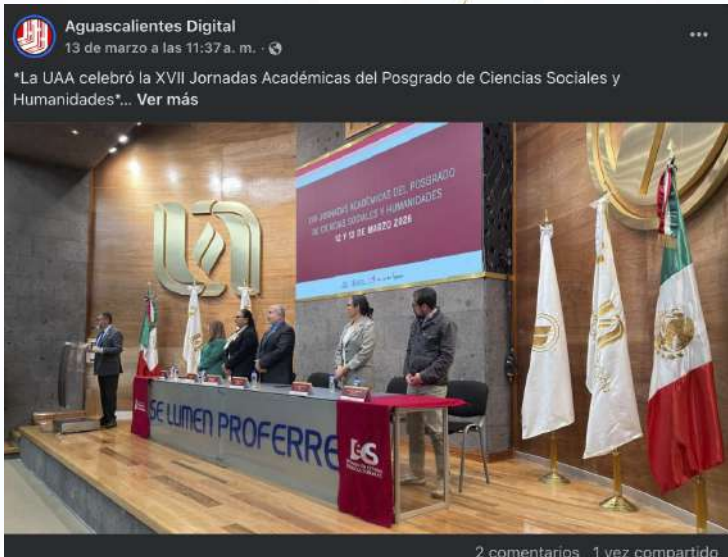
Aguascalientes Digital
13 de marzo a las 11:37 a. m. ·

*La UAA celebró la XVII Jornadas Académicas del Posgrado de Ciencias Sociales y Humanidades*... Ver más

XVII JORNADAS ACADÉMICAS DEL POSGRADO DE CIENCIAS SOCIALES Y HUMANIDADES
12 Y 13 DE MARZO 2026

SE LUMEN PROFERRE

2 comentarios 1 vez compartido